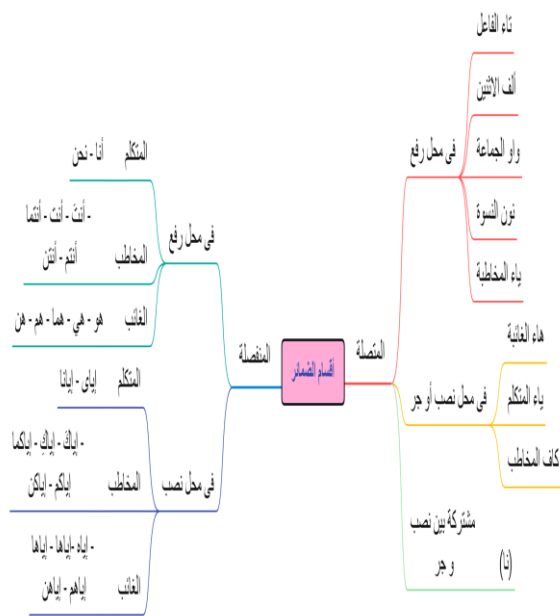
أقسام الضمائر

المتصلة

فى محل رفع

تاء الفاعل

ألف الاثنين

واو الجماعة

نون النسوة

ياء المخاطبة

فى محل نصب أو جر

هاء الغائبة

ياء المتكلم

كاف المخاطب

مشتركة بين نصب و جر

(نا)

المنفصلة

فى محل رفع

المتكلم أنا - نحن

المخاطب - أنتَ - أنتِ - أنتما أنتم - أنتن

الغائب هو - هي - هما - هم - هن

فى محل نصب

المتكلم إياى - إيانا

المخاطب - إياكَ - إياكِ - إياكما إياكم - إياكن

الغائب - إياه - إياها - إياهما إياهم - إياهن